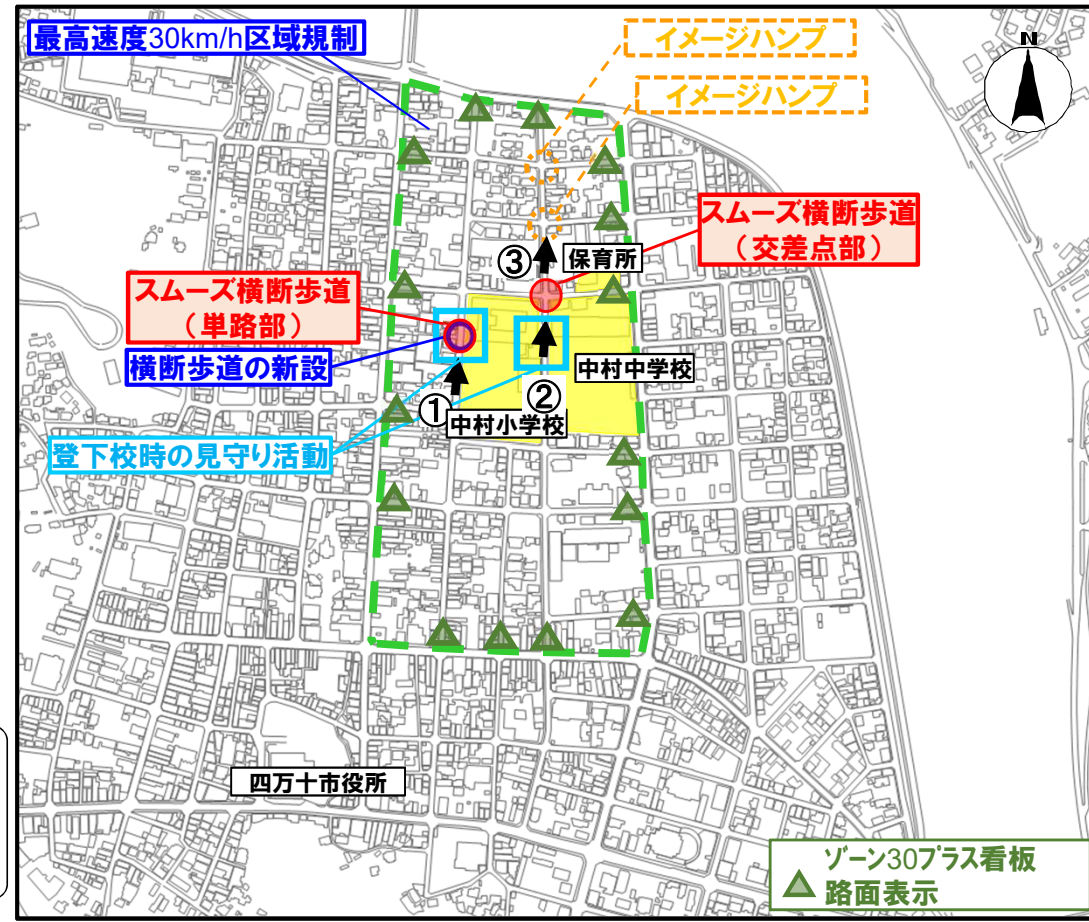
最高速度30km/h区域規制

イメージハンプ

イメージハンプ

N

スムーズ横断歩道
（交差点部）

③

保育所

スムーズ横断歩道
（単路部）

横断歩道の新設

中村中学校

①

②

中村小学校

登下校時の見守り活動

四万十市役所

ゾーン30プラス看板
路面表示